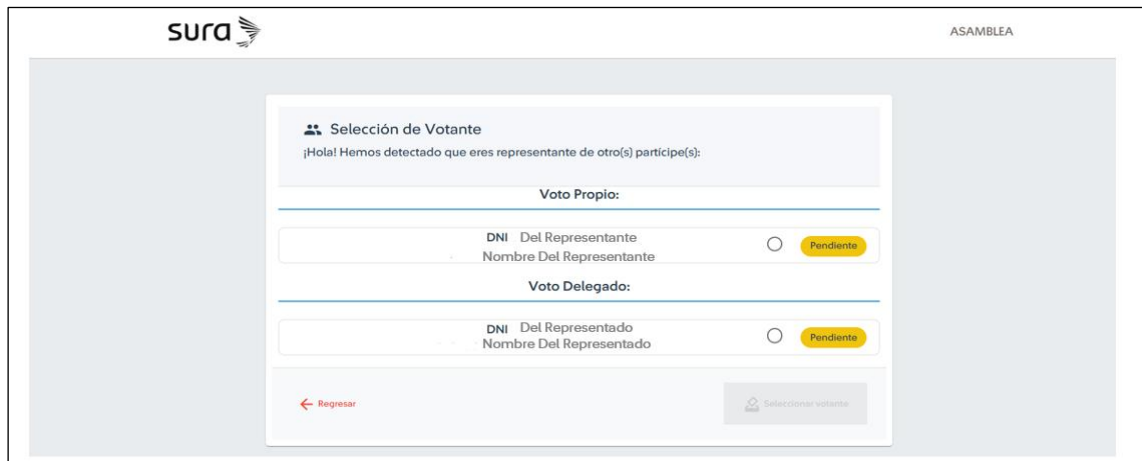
sura

ASAMBLEA

Selección de Votante

¡Hola! Hemos detectado que eres representante de otro(s) partícipe(s):

Voto Propio:

DNI Del Representante
Nombre Del Representante

Pendiente

Voto Delegado:

DNI Del Representado
Nombre Del Representado

Pendiente

Regresar

Seleccionar votante